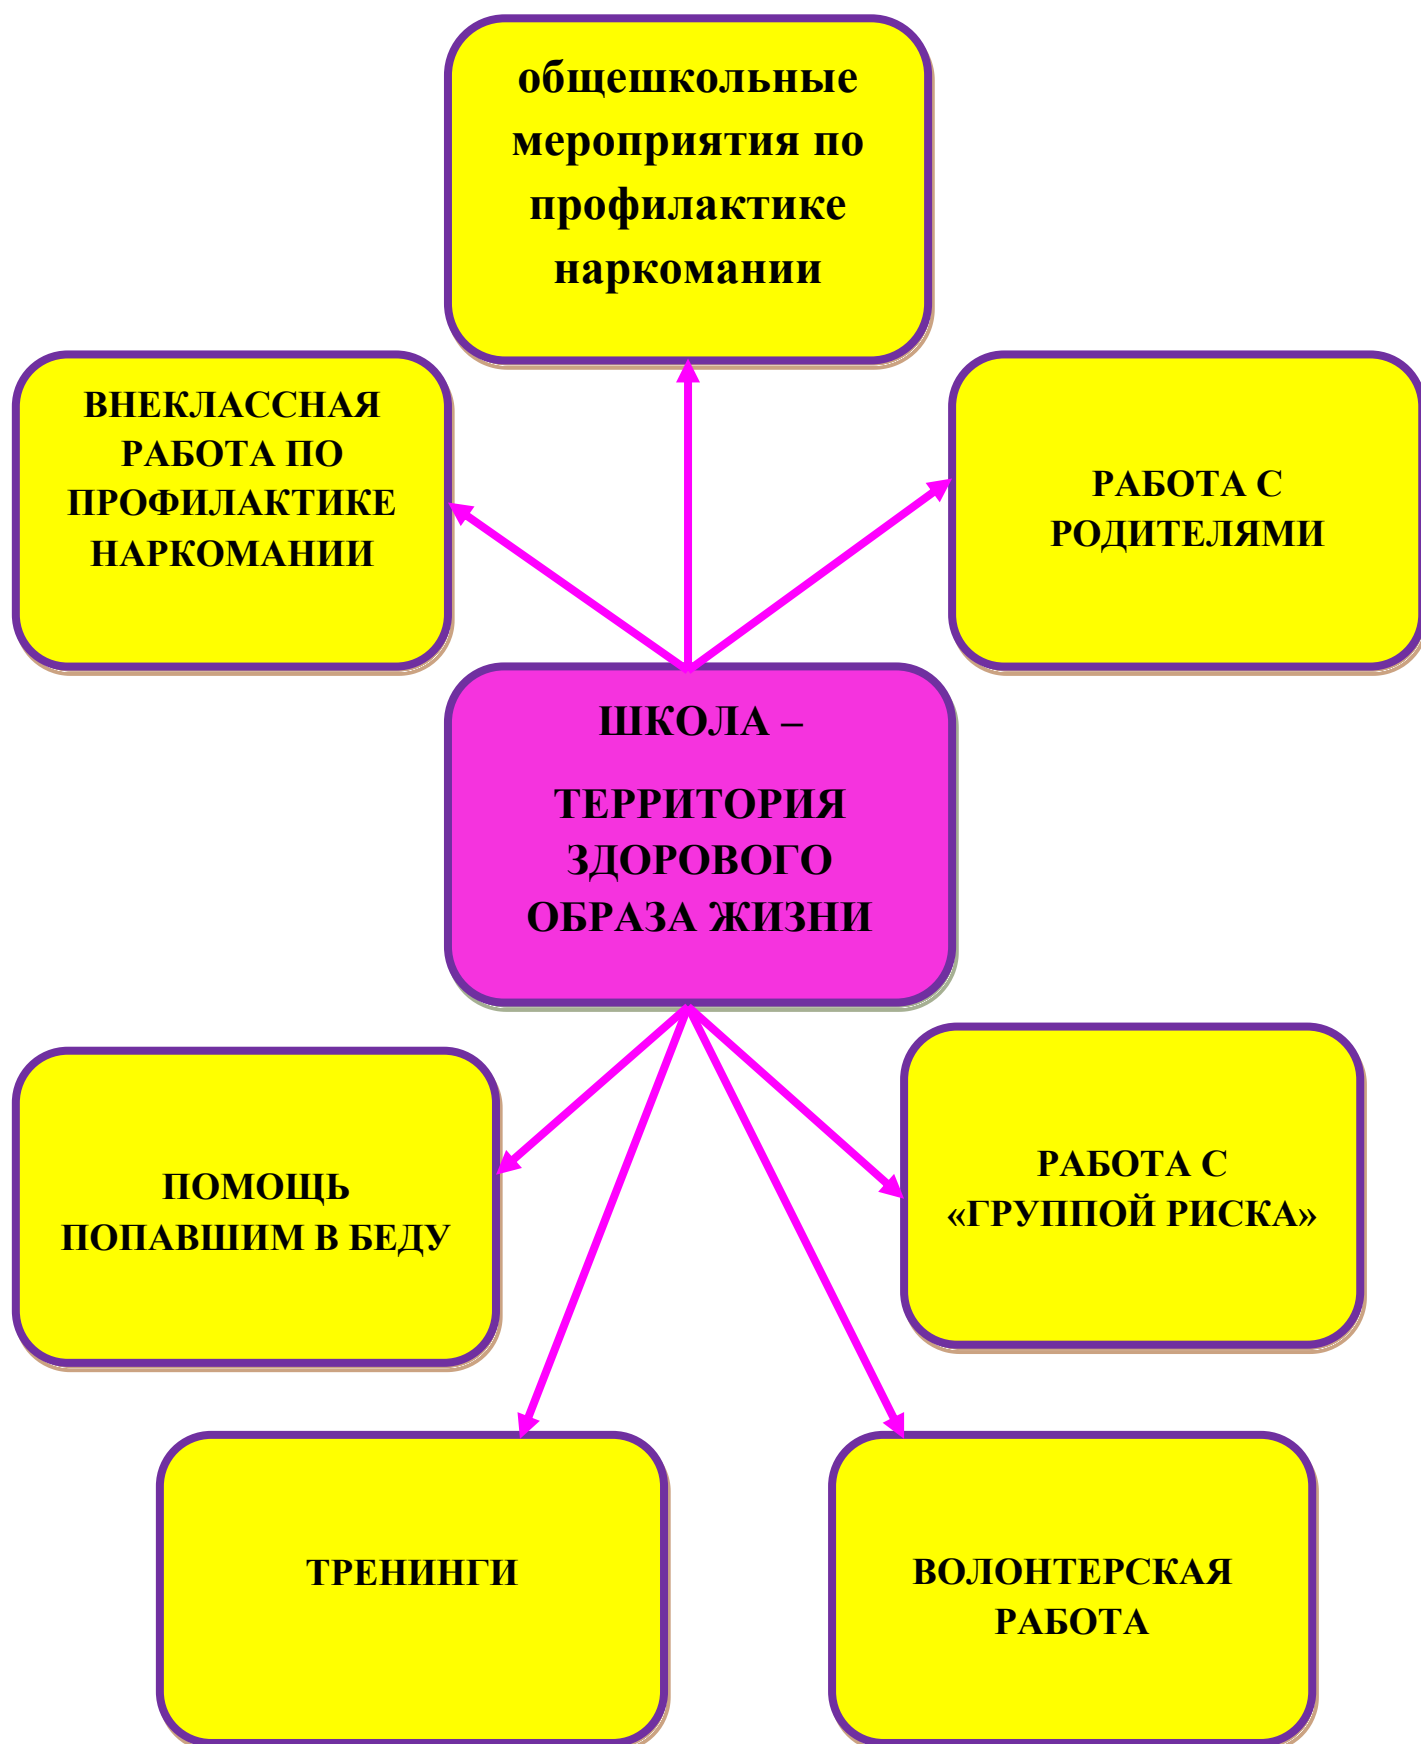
общешкольные мероприятия по профилактике наркомании

ВНЕКЛАССНАЯ РАБОТА ПО ПРОФИЛАКТИКЕ НАРКОМАНИИ

РАБОТА С РОДИТЕЛЯМИ

ШКОЛА –

ТЕРРИТОРИЯ ЗДОРОВОГО ОБРАЗА ЖИЗНИ

ПОМОЩЬ ПОПАВШИМ В БЕДУ

РАБОТА С «ГРУППОЙ РИСКА»

ТРЕНИНГИ

ВОЛОНТЕРСКАЯ РАБОТА